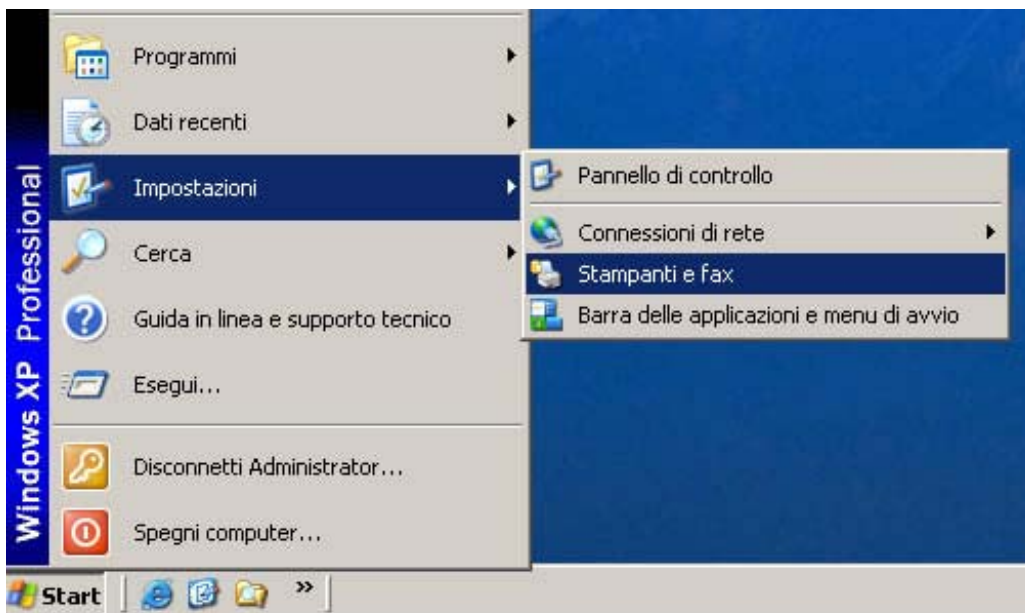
Windows XP Professional

Programmi

Dati recenti

Impostazioni

Cerca

Guida in linea e supporto tecnico

Esegui...

Disconnetti Administrator...

Spegni computer...

Pannello di controllo

Connessioni di rete

Stampanti e fax

Barra delle applicazioni e menu di avvio

Start

»